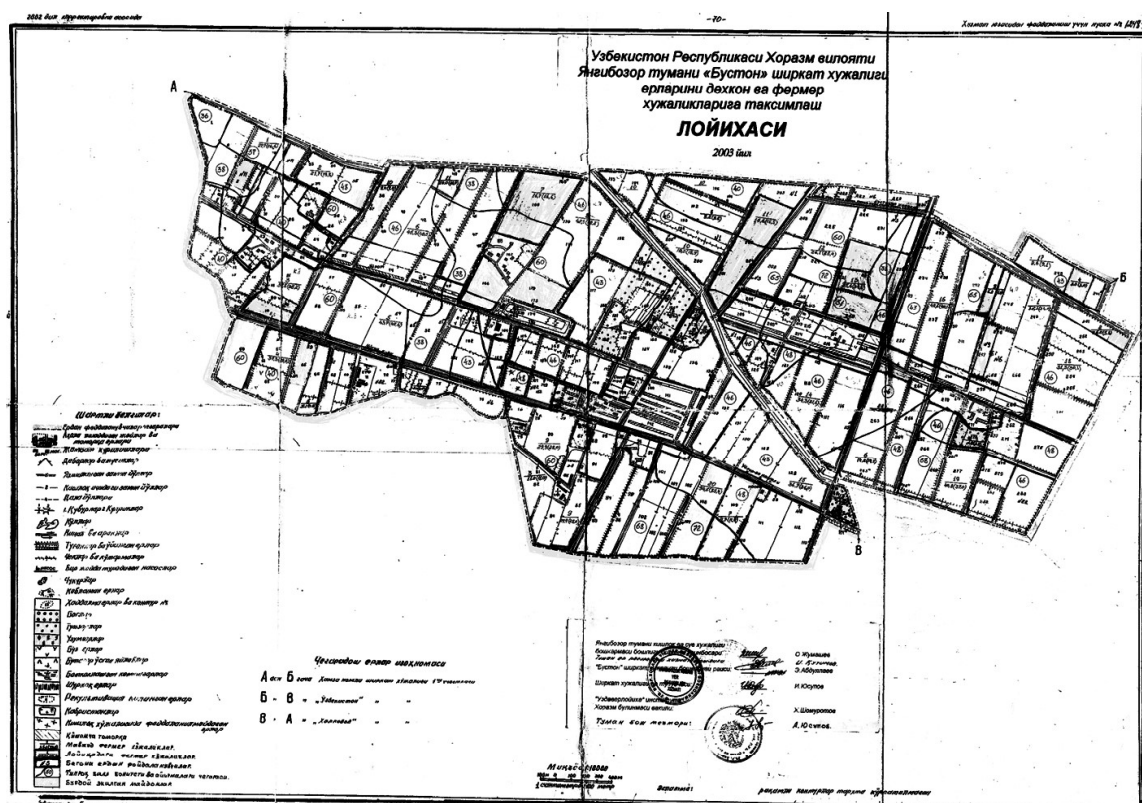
2002 йил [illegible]

-70-

Хамма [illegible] фойдаланиш учун нусха №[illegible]

Узбекистон Республикаси Хоразм вилояти Янгибозор тумани «Бустон» ширкат хужалиги ерларини дехкон ва фермер хужаликларига таксимлаш

ЛОЙИХАСИ

2003 йил

А

Б

В

Шартли белгилар:

Ердан фойдаланувчилар чегаралари

Ерни экинлар чегараси

Дехкон хужаликлари

Ахоли яшаш жойлари

Хужаликлараро ахоли йуллари

Ички йуллар

Кувурлар ва кувурлар

Зовурлар

Ички ариклар

Тупроклар

Фермер хужаликлари

Ер майдонларидан насосхона

Чукурлар

Кабристон

Хужаликлараро ва кишлоклар

Богзор

Узумзор

Ер

Кугалли ерлар

Боткоклар

Ирригация

Рекультивация килинган ерлар

Кабристонлар

Кишлок хужалигида фойдаланилмайдиган ерлар

Кишлоклар

Фермер хужаликлари

Дехкон хужаликлари

Бегона ерлари фойдаланилмаган

Тупрок ва ботиклар

Бузилган ерлар майдонлари

Чегарадош ерлар шахсномаси

А дан Б гача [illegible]

Б - В „Узбекистон" „ „

В - А „Хосилот" „ „

Янгибозор тумани кишлок ва сув хужалиги бошкармаси бошлиги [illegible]

"Бустон" ширкат хужалиги раиси

Ширкат хужалиги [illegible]

"Уздаверлойиха" институти Хоразм булинмаси вакили

Туман бош меъмори:

О.Жумаев

Ш.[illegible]

Э.Абдуллаев

И.Юсупов

Х.Шомуродов

А.Юсупов

Микёси 1:10000

Бажарди:

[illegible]